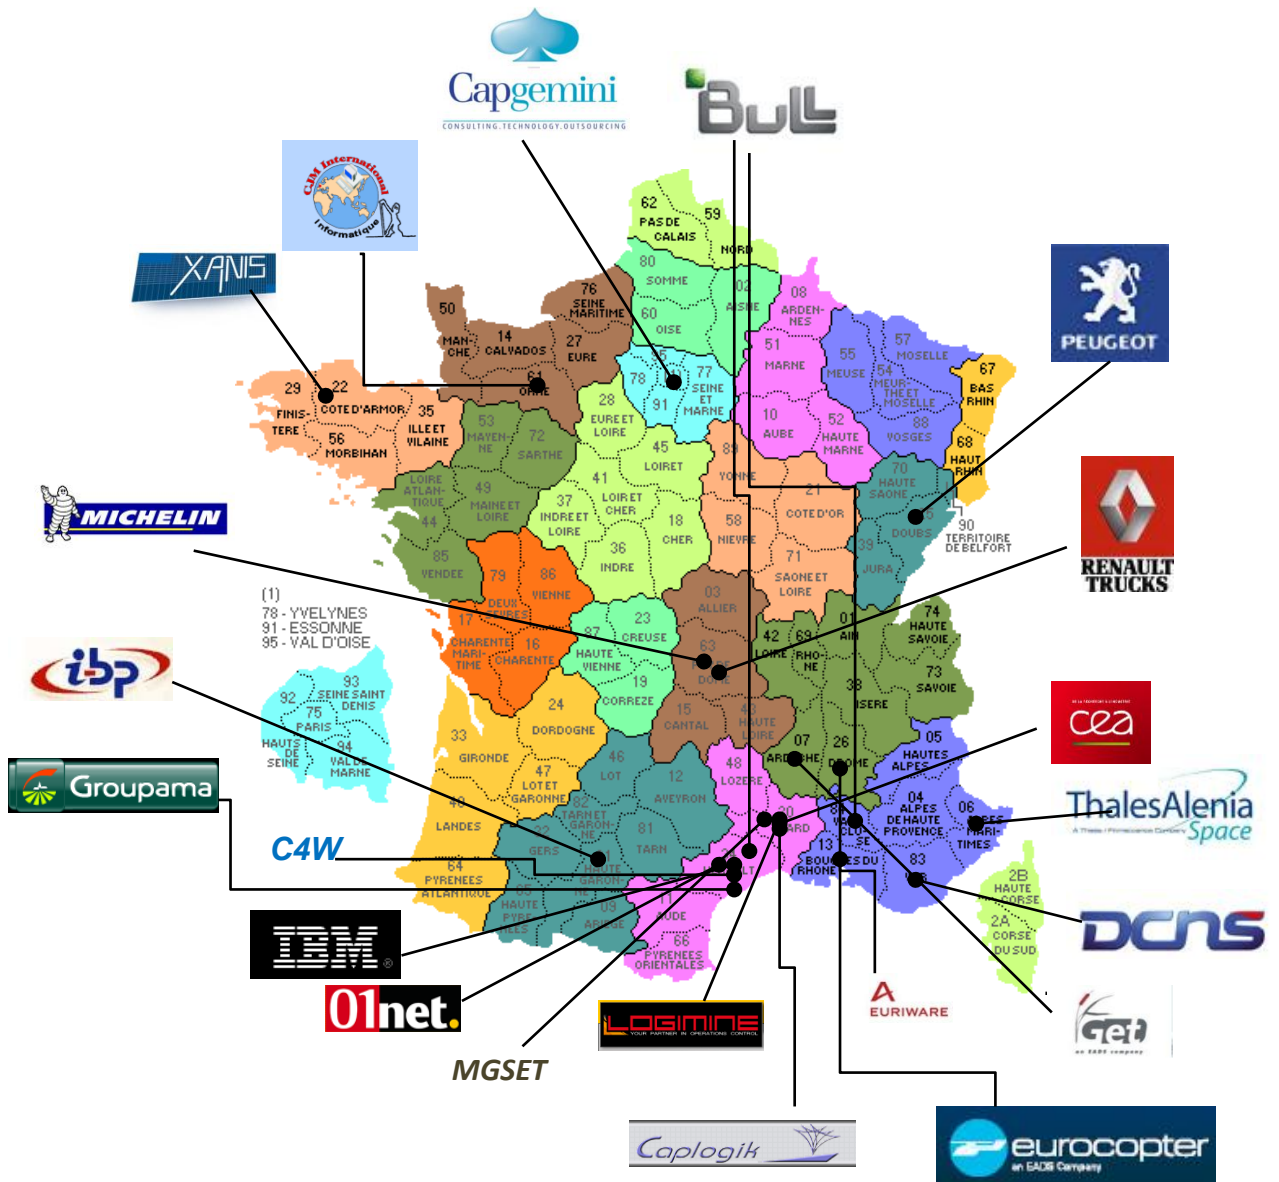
Capgemini
CONSULTING.TECHNOLOGY.OUTSOURCING

BULL

CIM International Informatique

XANIS

PEUGEOT

RENAULT TRUCKS

MICHELIN

ibp

Groupama

C4W

IBM

01net.

MGSET

LOGIMINE
YOUR PARTNER IN OPERATIONS CONTROL

Caplogik

cea

ThalesAlenia
A Thales / Finmeccanica Company
Space

DCNS

Get
an EADS company

EURIWARE

eurocopter
an EADS Company

62 PAS DE CALAIS
59 NORD
80 SOMME
02 AISNE
08 ARDENNES
76 SEINE MARITIME
60 OISE
50 MANCHE
14 CALVADOS
27 EURE
61 ORNE
95
78
77 SEINE ET MARNE
91
51 MARNE
55 MEUSE
57 MOSELLE
54 MEURTHE ET MOSELLE
67 BAS RHIN
68 HAUT RHIN
88 VOSGES
10 AUBE
52 HAUTE MARNE
29 FINISTERE
22 COTE D'ARMOR
35 ILLE ET VILAINE
56 MORBIHAN
53 MAYENNE
72 SARTHE
28 EURE ET LOIRE
45 LOIRET
89 YONNE
21 COTE D'OR
70 HAUTE SAONE
25 DOUBS
90 TERRITOIRE DE BELFORT
39 JURA
44 LOIRE ATLANTIQUE
49 MAINE ET LOIRE
37 INDRE ET LOIRE
41 LOIR ET CHER
18 CHER
58 NIEVRE
71 SAONE ET LOIRE
36 INDRE
85 VENDEE
79 DEUX SEVRES
86 VIENNE
03 ALLIER
01 AIN
74 HAUTE SAVOIE
73 SAVOIE
17 CHARENTE MARITIME
16 CHARENTE
87 HAUTE VIENNE
23 CREUSE
63 DOME
42 LOIRE
69 RHONE
38 ISERE
19 CORREZE
15 CANTAL
43 HAUTE LOIRE
24 DORDOGNE
33 GIRONDE
07 ARDECHE
26 DROME
05 HAUTES ALPES
48 LOZERE
46 LOT
12 AVEYRON
47 LOT ET GARONNE
04 ALPES DE HAUTE PROVENCE
06 ALPES MARITIMES
40 LANDES
82 TARN ET GARONNE
81 TARN
30 GARD
84 VAUCLUSE
13 BOUCHES DU RHONE
83
32 GERS
31 HAUTE GARONNE
34
64 PYRENEES ATLANTIQUE
65 HAUTE PYRENEES
09 ARIEGE
11 AUDE
66 PYRENEES ORIENTALES
2B HAUTE CORSE
2A CORSE DU SUD

(1)
78 - YVELYNES
91 - ESSONNE
95 - VAL D'OISE

93 SEINE SAINT DENIS
92 HAUTS DE SEINE
75 PARIS
94 VAL DE MARNE